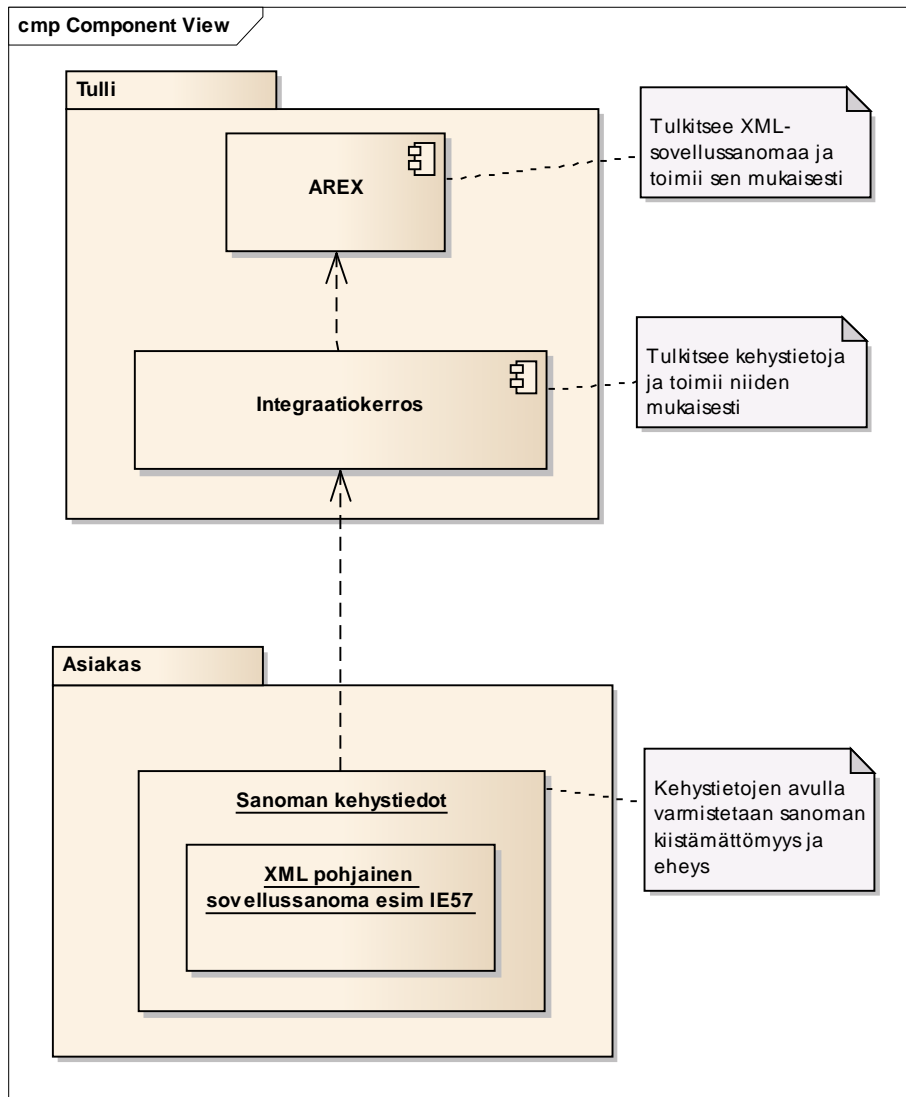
cmp Component View

Tulli

AREX

Tulkitsee XML-sovellussanomaa ja toimii sen mukaisesti

Integraatiokerros

Tulkitsee kehystietoja ja toimii niiden mukaisesti

Asiakas

Sanoman kehystiedot

XML pohjainen sovellussanoma esim IE57

Kehystietojen avulla varmistetaan sanoman kiistämättömyys ja eheys